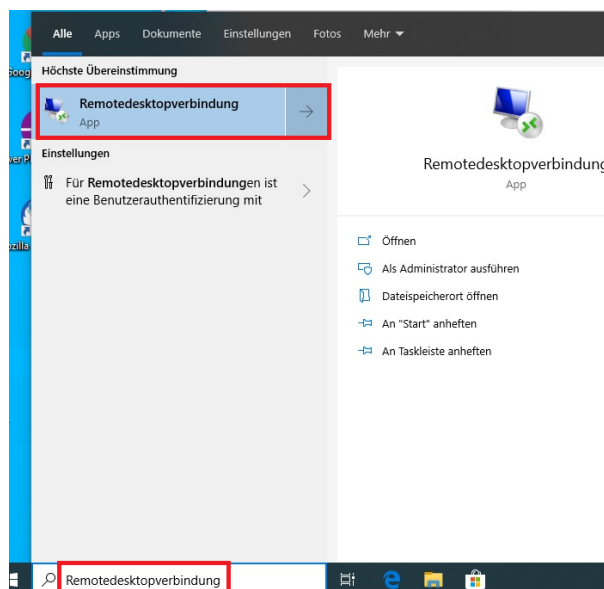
Alle Apps Dokumente Einstellungen Fotos Mehr

Höchste Übereinstimmung

Remotedesktopverbindung
App

Einstellungen

Für Remotedesktopverbindungen ist eine Benutzerauthentifizierung mit

Remotedesktopverbindung
App

Öffnen

Als Administrator ausführen

Dateispeicherort öffnen

An "Start" anheften

An Taskleiste anheften

Goog

ver P

zilla

Remotedesktopverbindung